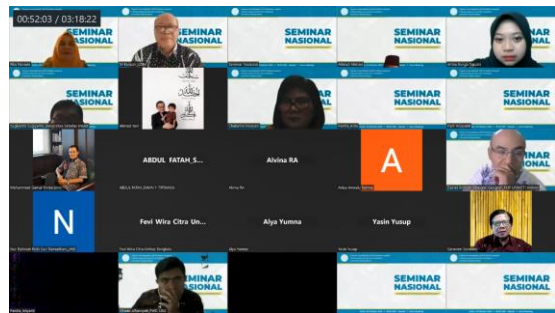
00:52:03 / 03:18:22

SEMINAR NASIONAL

SEMINAR NASIONAL

SEMINAR NASIONAL

SEMINAR NASIONAL

SEMINAR NASIONAL

SEMINAR NASIONAL

SEMINAR NASIONAL

ABDUL FATAH_S...

Alvina RA

A

N

Fevi Wira Citra Un...

Alya Yumna

Yasin Yusup

SEMINAR NASIONAL

SEMINAR NASIONAL